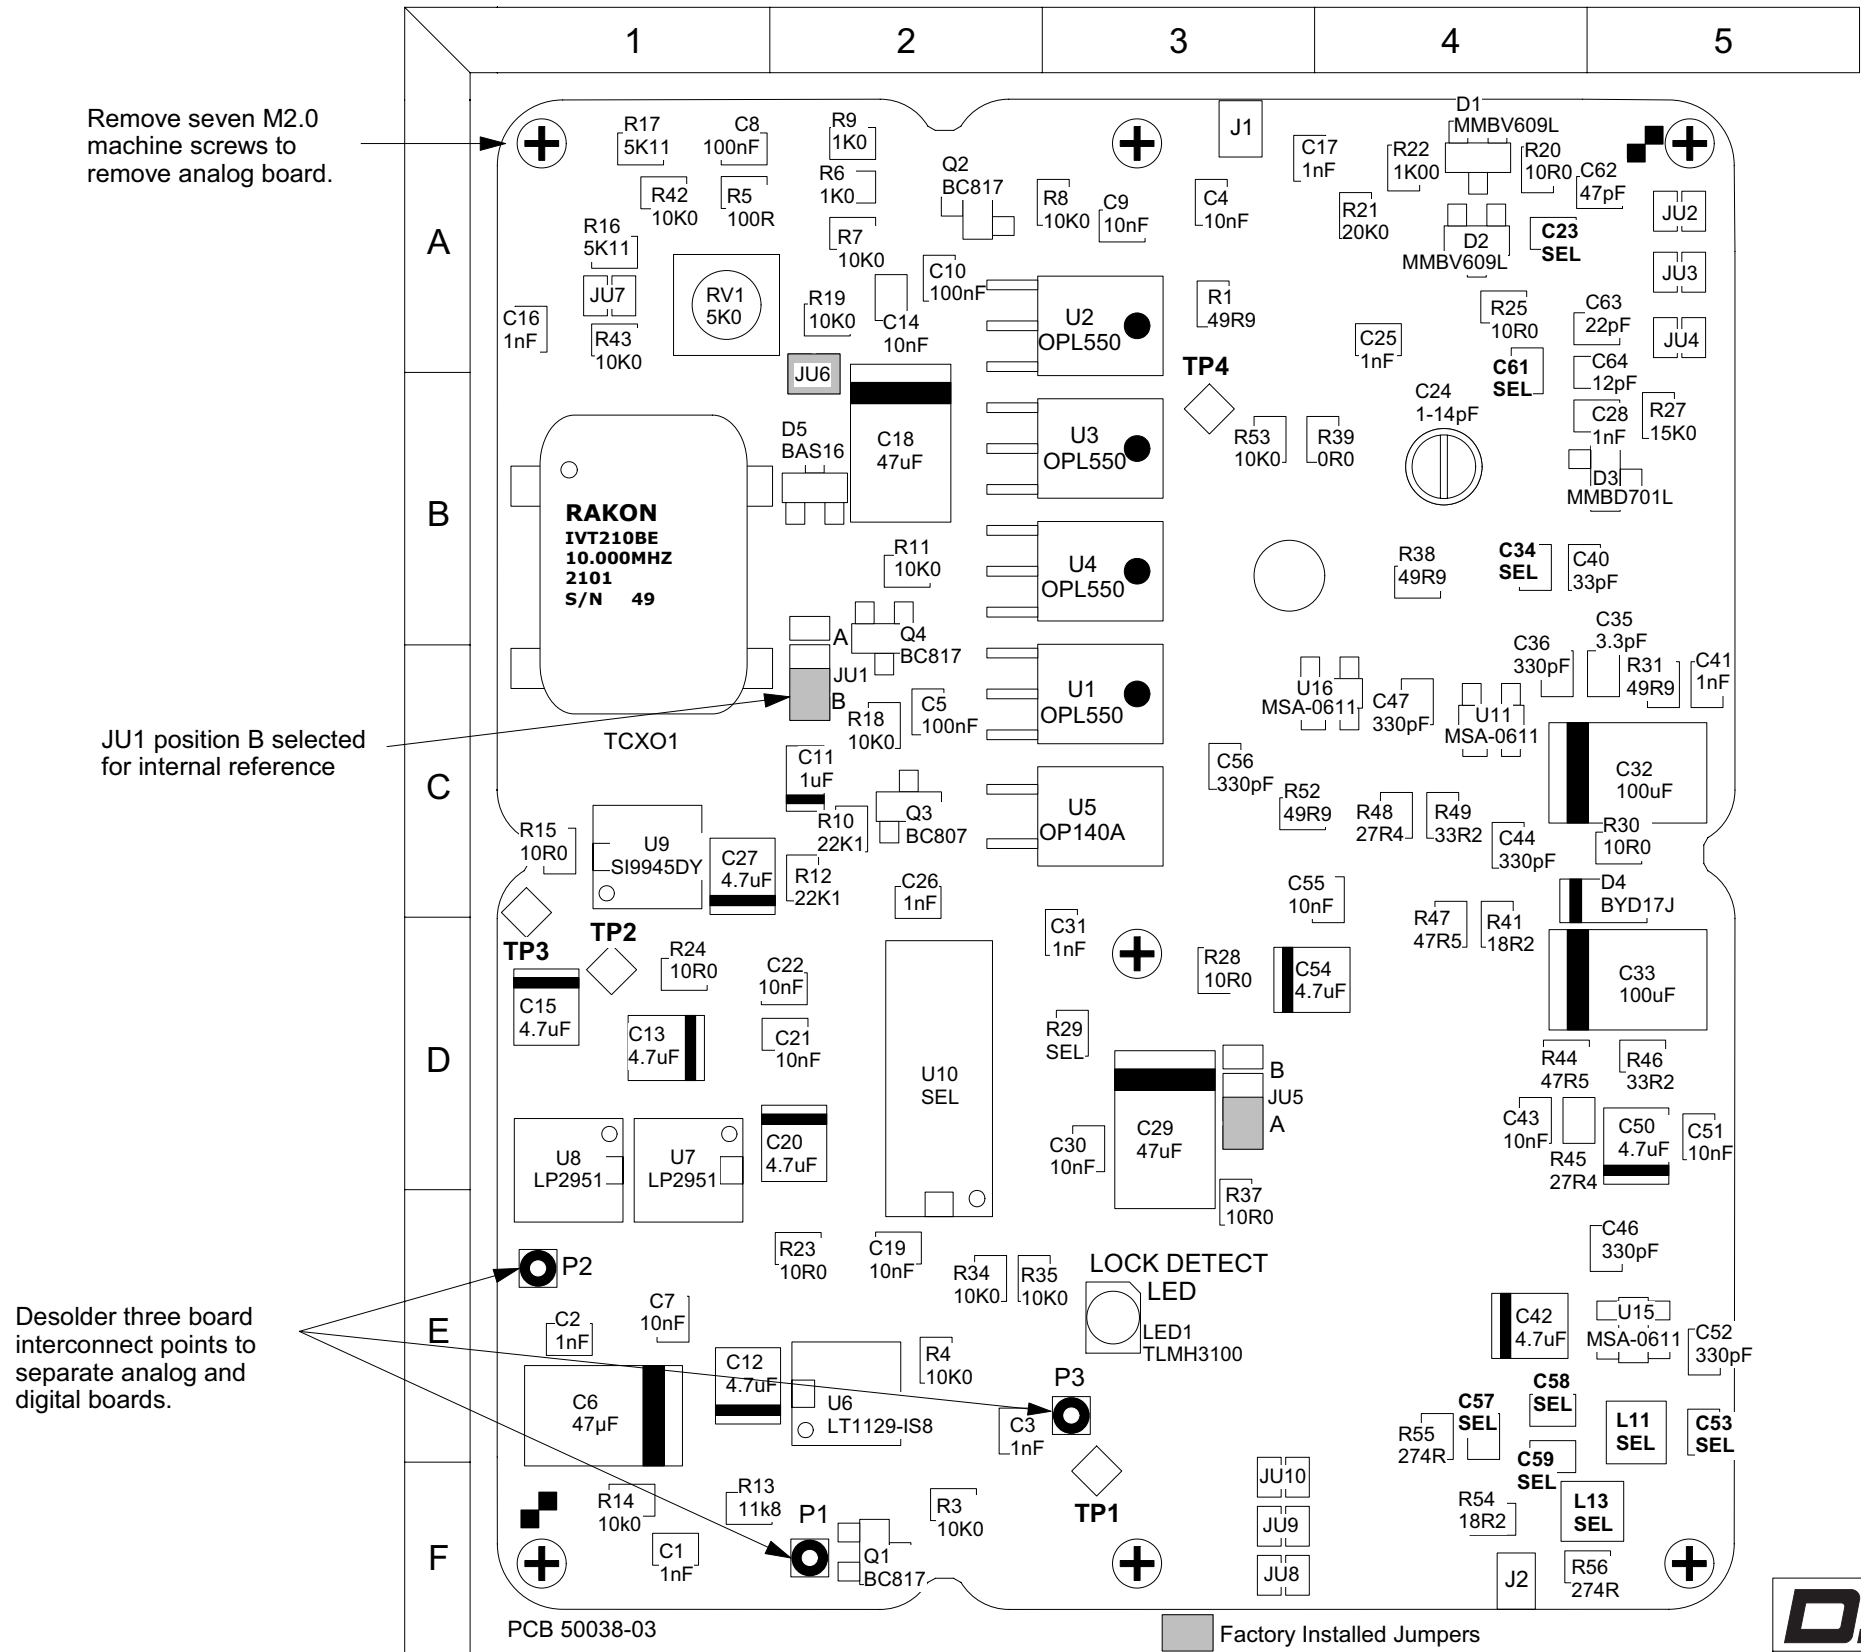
1 2 3 4 5

A B C D E F

Remove seven M2.0 machine screws to remove analog board.

JU1 position B selected for internal reference

Desolder three board interconnect points to separate analog and digital boards.

R17 5K11
C8 100nF
R9 1K0
R6 1K0
Q2 BC817
J1
C17 1nF
D1 MMBV609L
R22 1K00
R20 10R0
C62 47pF
R42 10K0
R5 100R
R8 10K0
C9 10nF
C4 10nF
R21 20K0
D2 MMBV609L
C23 SEL
JU2
R16 5K11
R7 10K0
C10 100nF
JU3
JU7
RV1 5K0
R19 10K0
C14 10nF
U2 OPL550
R1 49R9
R25 10R0
C63 22pF
C16 1nF
R43 10K0
C25 1nF
JU4
JU6
TP4
C61 SEL
C64 12pF
C18 47uF
U3 OPL550
C24 1-14pF
C28 1nF
R27 15K0
D5 BAS16
R53 10K0
R39 0R0
D3 MMBD701L
RAKON
IVT210BE
10.000MHZ
2101
S/N 49
R11 10K0
U4 OPL550
R38 49R9
C34 SEL
C40 33pF
A
Q4 BC817
C35 3.3pF
C36 330pF
JU1
U1 OPL550
U16 MSA-0611
C47 330pF
U11 MSA-0611
R31 49R9
C41 1nF
B
R18 10K0
C5 100nF
TCXO1
C11 1uF
C56 330pF
C32 100uF
R15 10R0
U9 SI9945DY
R10 22K1
Q3 BC807
U5 OP140A
R52 49R9
R48 27R4
R49 33R2
C44 330pF
R30 10R0
C27 4.7uF
R12 22K1
C26 1nF
C55 10nF
D4 BYD17J
TP3
TP2
R24 10R0
C22 10nF
C31 1nF
R47 47R5
R41 18R2
R28 10R0
C54 4.7uF
C33 100uF
C15 4.7uF
C13 4.7uF
C21 10nF
R29 SEL
B
R44 47R5
R46 33R2
U10 SEL
JU5
A
C43 10nF
C50 4.7uF
C51 10nF
U8 LP2951
U7 LP2951
C20 4.7uF
C30 10nF
C29 47uF
R45 27R4
R37 10R0
C46 330pF
P2
R23 10R0
C19 10nF
R34 10K0
R35 10K0
LOCK DETECT LED
C2 1nF
C7 10nF
LED1 TLMH3100
C42 4.7uF
U15 MSA-0611
C52 330pF
C12 4.7uF
R4 10K0
P3
C6 47µF
U6 LT1129-IS8
C3 1nF
C58 SEL
C57 SEL
R55 274R
L11 SEL
C53 SEL
TP1
C59 SEL
JU10
R13 11k8
R14 10k0
P1
R3 10K0
R54 18R2
L13 SEL
JU9
C1 1nF
Q1 BC817
JU8
J2
R56 274R
PCB 50038-03
Factory Installed Jumpers